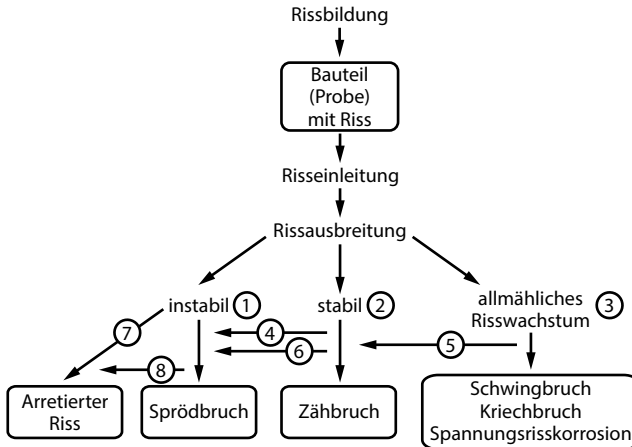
Rissbildung

Bauteil (Probe) mit Riss

Risseinleitung

Rissausbreitung

instabil 1

stabil 2

allmähliches Risswachstum 3

7

4

6

5

8

Arretierter Riss

Sprödbruch

Zähbruch

Schwingbruch
Kriechbruch
Spannungsrisskorrosion